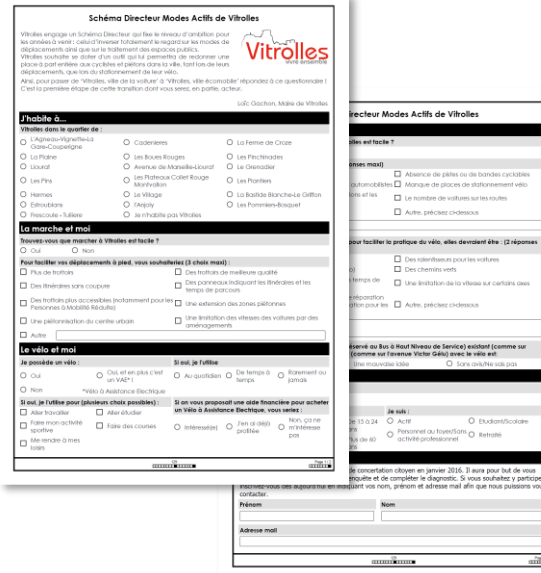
Schéma Directeur Modes Actifs de Vitrolles

Vitrolles engage un Schéma Directeur qui fixe le niveau d'ambition pour les années à venir : celui d'inverser totalement le regard sur les modes de déplacements ainsi que sur le traitement des espaces publics. Vitrolles souhaite se doter d'un outil qui lui permettra de redonner une place à part entière aux cyclistes et piétons dans la ville, tant lors de leurs déplacements, que lors du stationnement de leur vélo.

Ainsi, pour passer de "Vitrolles, ville de la voiture" à "Vitrolles, ville écomobile" répondez à ce questionnaire ! C'est la première étape de cette transition dont vous serez, en partie, acteur.

Vitrolles
vivre ensemble

Loïc Gachon, Maire de Vitrolles

J'habite à...

Vitrolles dans le quartier de :

L'Agneau-Vignelle-la Gare-Couperigne | Cadeniers | La Ferme de Croze
La Plaine | Les Boues Rouges | Les Pinchinades
Liourat | Avenue de Marseille-Liourat | Le Grenadier
Les Pins | Les Plateaux Collet Rouge Montvallon | Les Plantiers
Hermes | Le Village | La Bastide Blanche-Le Griffon
Estroublans | L'Anjoly | Les Pommiers-Bosquet
Frescoule - Tuilière | Je n'habite pas Vitrolles

La marche et moi

Trouvez-vous que marcher à Vitrolles est facile ?
Oui | Non

Pour faciliter vos déplacements à pied, vous souhaiteriez (3 choix maxi) :
Plus de trottoirs | Des trottoirs de meilleure qualité
Des itinéraires sans coupure | Des panneaux indiquant les itinéraires et les temps de parcours
Des trottoirs plus accessibles (notamment pour les Personnes à Mobilité Réduite) | Une extension des zones piétonnes
Une piétonnisation du centre urbain | Une limitation des vitesses des voitures par des aménagements
Autre

Le vélo et moi

Je possède un vélo : | Si oui, je l'utilise
Oui | Oui, et en plus c'est un VAE* ! | Au quotidien | De temps à temps | Rarement ou jamais
Non | *Vélo à Assistance Electrique

Si oui, je l'utilise pour (plusieurs choix possibles) : | Si on vous proposait une aide financière pour acheter un Vélo à Assistance Electrique, vous seriez :
Aller travailler | Aller étudier | Intéressé(e) | J'en ai déjà profitée | Non, ça ne m'intéresse pas
Faire mon activité sportive | Faire des courses
Me rendre à mes loisirs

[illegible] Page 1/2

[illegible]irecteur Modes Actifs de Vitrolles

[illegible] facile ?

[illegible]nses maxi)
Absence de pistes ou de bandes cyclables
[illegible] automobilistes | Manque de places de stationnement vélo
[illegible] et les | Le nombre de voitures sur les routes
Autre, précisez ci-dessous

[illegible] pour faciliter la pratique du vélo, elles devraient être : (2 réponses

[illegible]) | Des ralentisseurs pour les voitures
Des chemins verts
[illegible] temps de | Une limitation de la vitesse sur certains axes
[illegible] réparation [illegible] ation pour les | Autre, précisez ci-dessous

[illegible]servé au Bus à Haut Niveau de Service) existant (comme sur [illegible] (comme sur l'avenue Victor Gelu) avec le vélo est:
Une mauvaise idée | Sans avis/Ne sais pas

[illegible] à 24 | Je suis :
Actif | Etudiant/Scolaire
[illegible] à 59 | Personnel au foyer/Sans activité professionnelle | Retraité
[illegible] de 60

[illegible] de concertation citoyen en janvier 2016. Il aura pour but de vous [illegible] enquête et de compléter le diagnostic. Si vous souhaitez y participer, inscrivez-vous dès aujourd'hui en indiquant vos nom, prénom et adresse mail afin que nous puissions vous contacter.

Prénom | Nom

Adresse mail